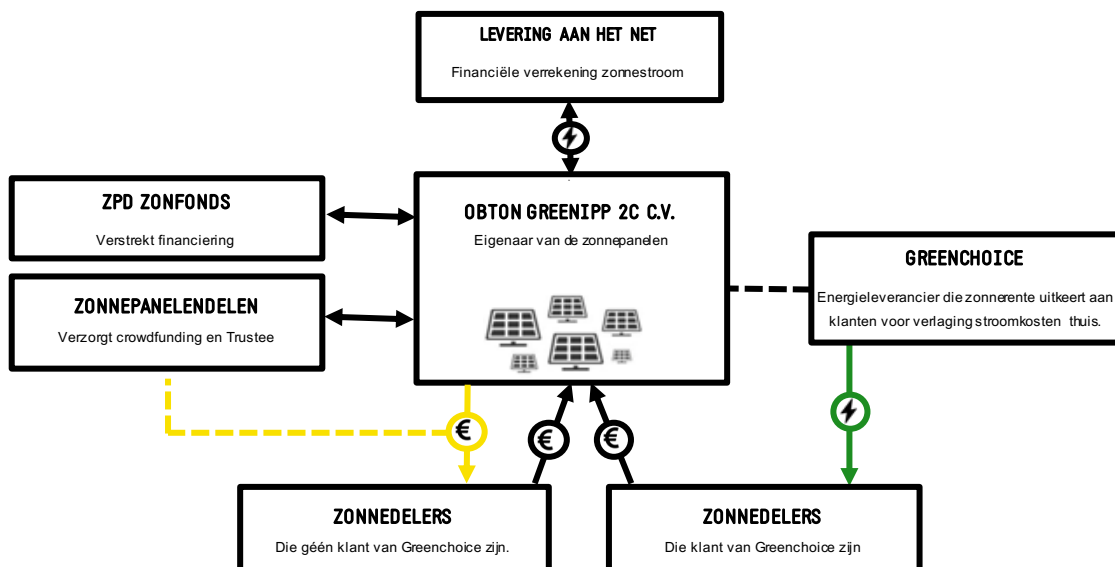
LEVERING AAN HET NET

Financiële verrekening zonnestroom

ZPD ZONFONDS

Verstrekt financiering

ZONNEPANELENDELEN

Verzorgt crowdfunding en Trustee

OBTON GREENIPP 2C C.V.

Eigenaar van de zonnepanelen

GREENCHOICE

Energieleverancier die zonnerente uitkeert aan klanten voor verlaging stroomkosten thuis.

€

€

€

ZONNEDELERS

Die géén klant van Greenchoice zijn.

ZONNEDELERS

Die klant van Greenchoice zijn